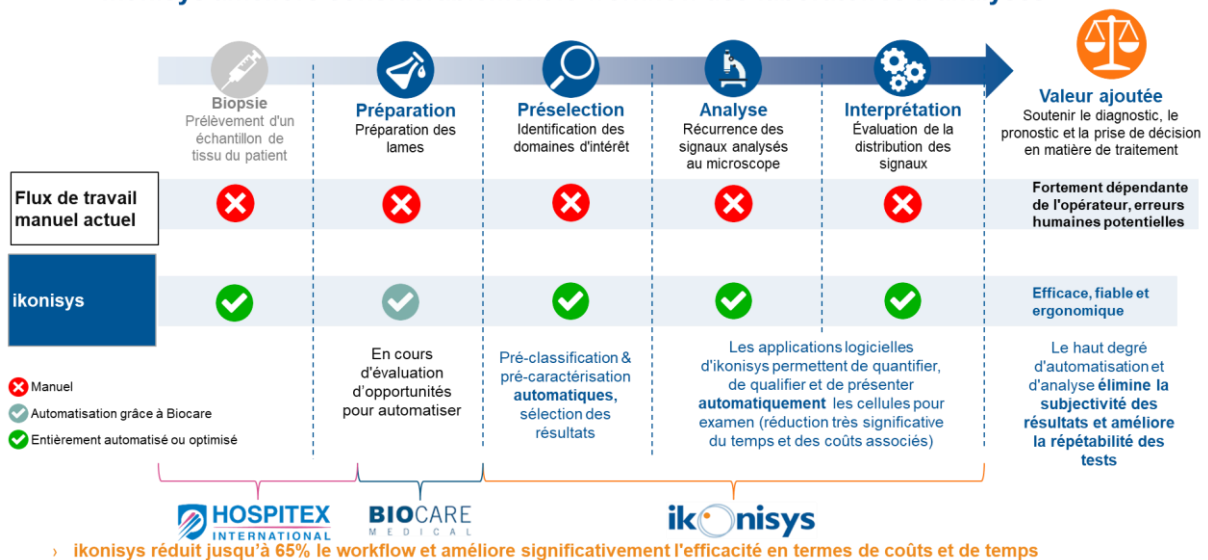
Biopsie
Prélèvement d'un échantillon de tissu du patient

Préparation
Préparation des lames

Préselection
Identification des domaines d'intérêt

Analyse
Récurrence des signaux analysés au microscope

Interprétation
Évaluation de la distribution des signaux

Valeur ajoutée
Soutenir le diagnostic, le pronostic et la prise de décision en matière de traitement

Flux de travail manuel actuel

Fortement dépendante de l'opérateur, erreurs humaines potentielles

ikonisys

Efficace, fiable et ergonomique

Manuel
Automatisation grâce à Biocare
Entièrement automatisé ou optimisé

En cours d'évaluation d'opportunités pour automatiser

Pré-classification & pré-caractérisation automatiques, sélection des résultats

Les applications logicielles d'ikonisys permettent de quantifier, de qualifier et de présenter automatiquement les cellules pour examen (réduction très significative du temps et des coûts associés)

Le haut degré d'automatisation et d'analyse élimine la subjectivité des résultats et améliore la répétabilité des tests

HOSPITEX INTERNATIONAL
BIOCARE MEDICAL
ikonisys

› ikonisys réduit jusqu'à 65% le workflow et améliore significativement l'efficacité en termes de coûts et de temps